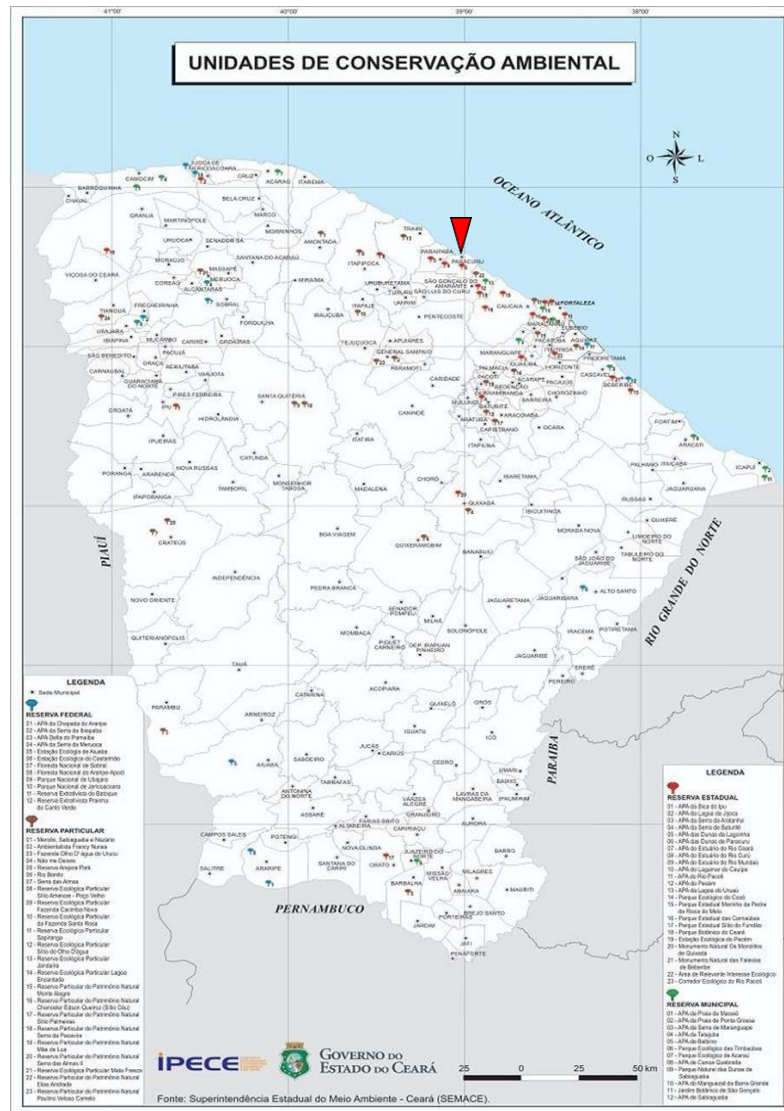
41°00'  40°00'  39°00'  38°00'

UNIDADES DE CONSERVAÇÃO AMBIENTAL

N
O L
S

OCEANO ATLÂNTICO

PIAUÍ

RIO GRANDE DO NORTE

PARAÍBA

PERNAMBUCO

FORTALEZA

LEGENDA
Sede Municipal
RESERVA FEDERAL
01 - APA da Chapada do Araripe
02 - APA da Serra da Ibiapaba
03 - APA Delta do Parnaíba
04 - APA da Serra da Meruoca
05 - Estação Ecológica de Aiuaba
06 - Estação Ecológica do Castanhão
07 - Floresta Nacional de Sobral
08 - Floresta Nacional do Araripe-Apodi
09 - Parque Nacional de Ubajara
10 - Parque Nacional de Jericoacoara
11 - Reserva Extrativista do Batoque
12 - Reserva Extrativista Prainha do Canto Verde

RESERVA PARTICULAR
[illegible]

LEGENDA
RESERVA ESTADUAL
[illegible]

RESERVA MUNICIPAL
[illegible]

IPECE

GOVERNO DO ESTADO DO CEARÁ

25 0 25 50 km

Fonte: Superintendência Estadual do Meio Ambiente - Ceará (SEMACE).